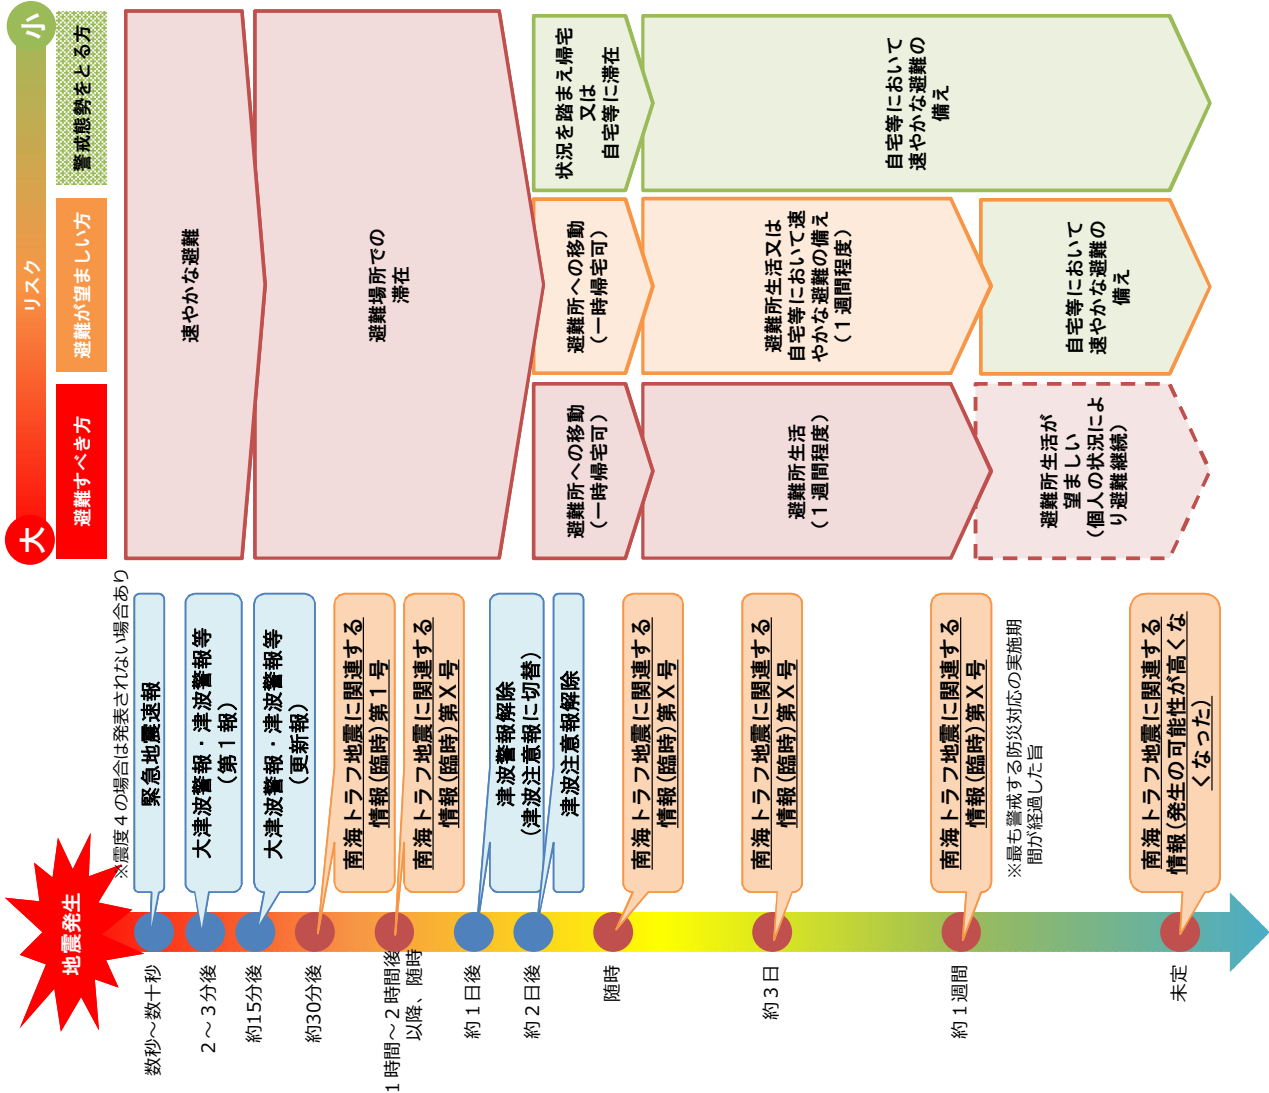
小
リスク
大

警戒態勢をとる方
避難が望ましい方
避難すべき方

速やかな避難
避難場所での滞在
状況を踏まえ帰宅又は自宅等に滞在
自宅等において速やかな避難の備え
避難所への移動（一時帰宅可）
避難所生活又は自宅等において速やかな避難の備え（１週間程度）
自宅等において速やかな避難の備え
避難所への移動（一時帰宅可）
避難所生活（１週間程度）
避難所生活が望ましい（個人の状況により避難継続）

※震度４の場合は発表されない場合あり
緊急地震速報
大津波警報・津波警報等（第１報）
大津波警報・津波警報等（更新報）
南海トラフ地震に関連する情報（臨時）第１号
南海トラフ地震に関連する情報（臨時）第Ｘ号
津波警報解除（津波注意報に切替）
津波注意報解除
南海トラフ地震に関連する情報（臨時）第Ｘ号
南海トラフ地震に関連する情報（臨時）第Ｘ号
南海トラフ地震に関連する情報（臨時）第Ｘ号
※最も警戒する防災対応の実施期間が経過した旨
南海トラフ地震に関連する情報（発生の可能性が高くなった）

地震発生
数秒～数十秒
２～３分後
約15分後
約30分後
１時間～２時間後以降、随時
約１日後
約２日後
随時
約３日
約１週間
未定